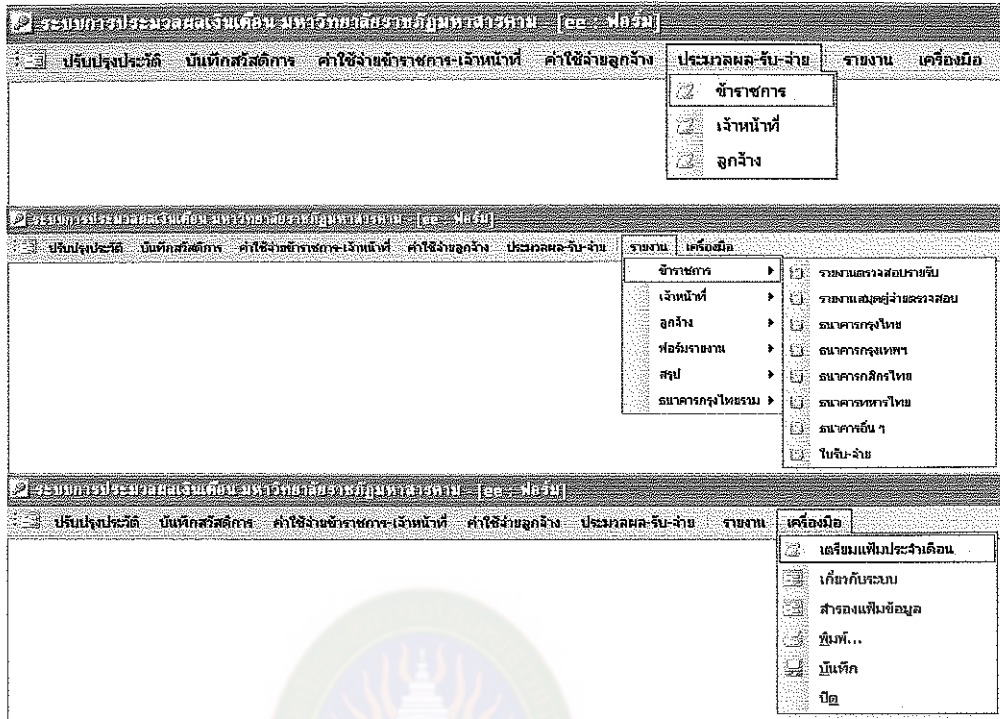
ระบบการประมวลผลเงินเดือน มหาวิทยาลัยราชภัฏมหาสารคาม - [ee : ฟอร์ม]

ปรับปรุงประวัติ บันทึกสวัสดิการ ค่าใช้จ่ายข้าราชการ-เจ้าหน้าที่ ค่าใช้จ่ายลูกจ้าง ประมวลผล-รับ-จ่าย รายงาน เครื่องมือ

ข้าราชการ
เจ้าหน้าที่
ลูกจ้าง

ระบบการประมวลผลเงินเดือน มหาวิทยาลัยราชภัฏมหาสารคาม - [ee : ฟอร์ม]

ปรับปรุงประวัติ บันทึกสวัสดิการ ค่าใช้จ่ายข้าราชการ-เจ้าหน้าที่ ค่าใช้จ่ายลูกจ้าง ประมวลผล-รับ-จ่าย รายงาน เครื่องมือ

ข้าราชการ
เจ้าหน้าที่
ลูกจ้าง
ฟอร์มรายงาน
สรุป
ธนาคารกรุงไทยรวม

รายงานตรวจสอบรายรับ
รายงานสมุดคู่จ่ายตรวจสอบ
ธนาคารกรุงไทย
ธนาคารกรุงเทพฯ
ธนาคารกสิกรไทย
ธนาคารทหารไทย
ธนาคารอื่น ๆ
ใบรับ-จ่าย

ระบบการประมวลผลเงินเดือน มหาวิทยาลัยราชภัฏมหาสารคาม - [ee : ฟอร์ม]

ปรับปรุงประวัติ บันทึกสวัสดิการ ค่าใช้จ่ายข้าราชการ-เจ้าหน้าที่ ค่าใช้จ่ายลูกจ้าง ประมวลผล-รับ-จ่าย รายงาน เครื่องมือ

เตรียมแฟ้มประจำเดือน
เกี่ยวกับระบบ
สำรองแฟ้มข้อมูล
พิมพ์...
บันทึก
ปิด